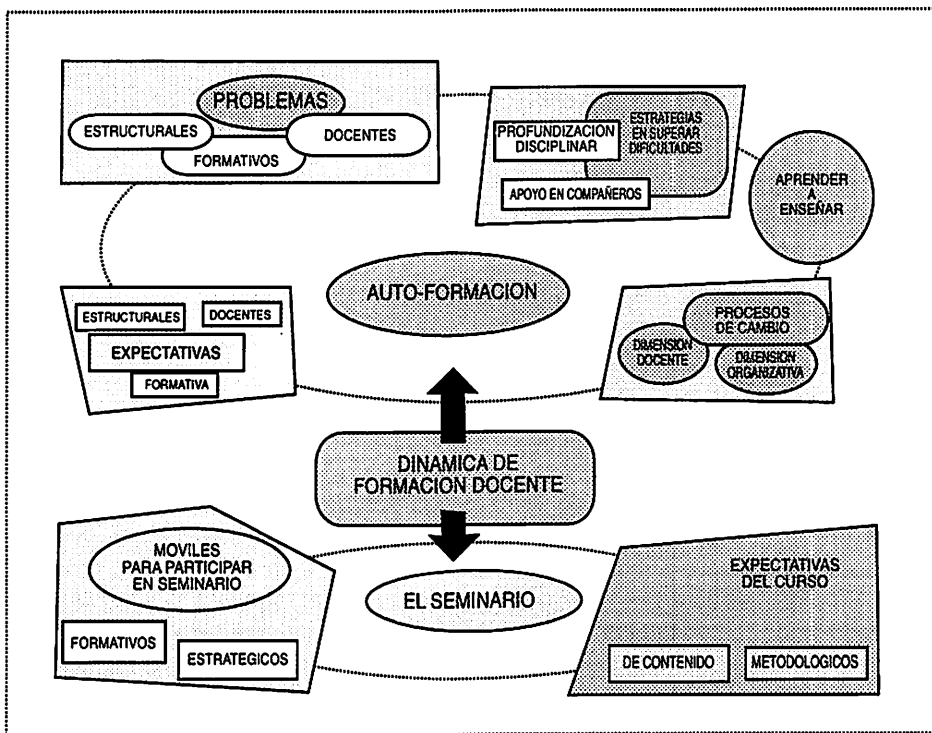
PROBLEMAS

ESTRUCTURALES

DOCENTES

FORMATIVOS

PROFUNDIZACION DISCIPLINAR

ESTRATEGIAS EN SUPERAR DIFICULTADES

APOYO EN COMPAÑEROS

APRENDER A ENSEÑAR

ESTRUCTURALES

DOCENTES

EXPECTATIVAS

FORMATIVA

AUTO-FORMACION

PROCESOS DE CAMBIO

DIMENSION DOCENTE

DIMENSION ORGANIZATIVA

DINAMICA DE FORMACION DOCENTE

MOVILES PARA PARTICIPAR EN SEMINARIO

FORMATIVOS

ESTRATEGICOS

EL SEMINARIO

EXPECTATIVAS DEL CURSO

DE CONTENIDO

METODOLOGICOS